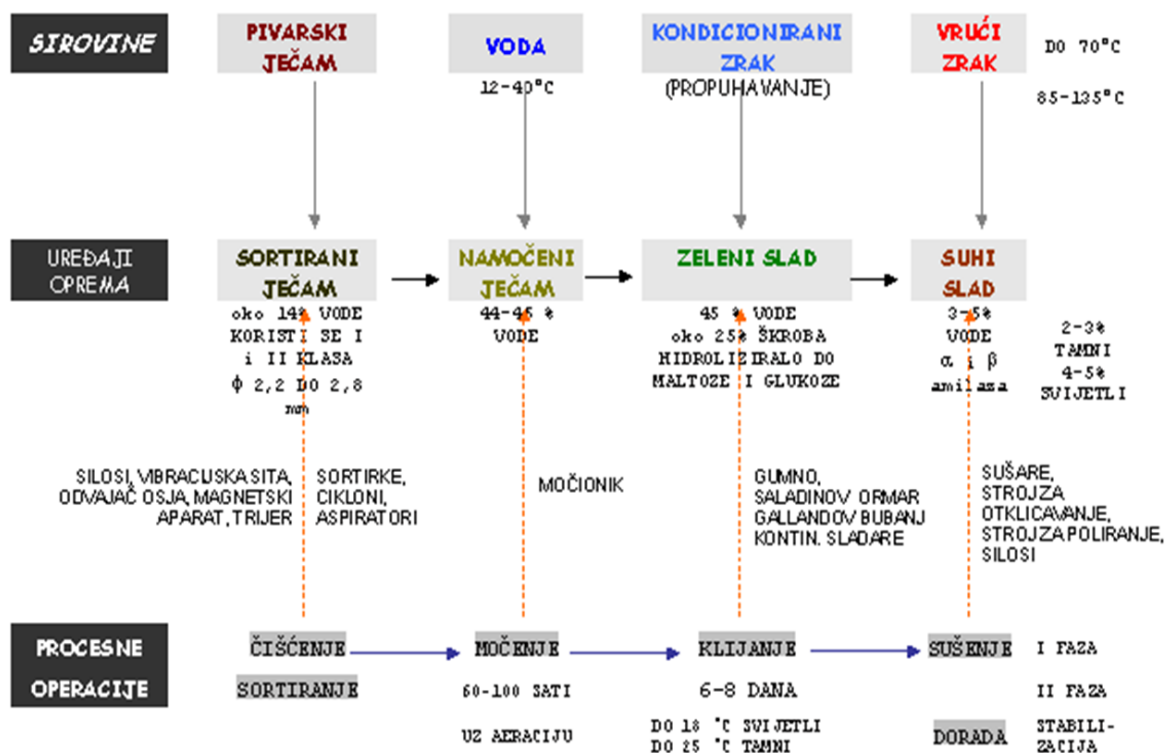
SIROVINE

PIVARSKI JEČAM

VODA

12-40°C

KONDICIONIRANI ZRAK

(PROPUHAVANJE)

VRUĆI ZRAK

DO 70°C

85-135°C

UREĐAJI OPREMA

SORTIRANI JEČAM

oko 14% VODE KORISTI SE I i II KLASA $\phi$ 2,2 DO 2,8 mm

NAMOČENI JEČAM

44-46 % VODE

ZELENI SLAD

45 % VODE oko 25% ŠKROBA HIDROLIZIRALO DO MALTOZE I GLUKOZE

SUHI SLAD

3-5% VODE $\alpha$ i $\beta$ amilaza

2-3% TAMNI 4-5% SVIJETLI

SILOSI, VIBRACIJSKA SITA, ODVAJAČ OSJA, MAGNETSKI APARAT, TRIJER

SORTIRKE, CIKLONI, ASPIRATORI

MOČIONIK

GUMNO, SALADINOV ORMAR GALLANDOV BUBANJ KONTIN. SLADARE

SUŠARE, STROJ ZA OTKLICAVANJE, STROJ ZA POLIRANJE, SILOSI

PROCESNE OPERACIJE

ČIŠĆENJE

SORTIRANJE

MOČENJE

60-100 SATI

UZ AERACIJU

KLIJANJE

6-8 DANA

DO 18 °C SVIJETLI
DO 25 °C TAMNI

SUŠENJE

DORADA

I FAZA

II FAZA

STABILIZACIJA